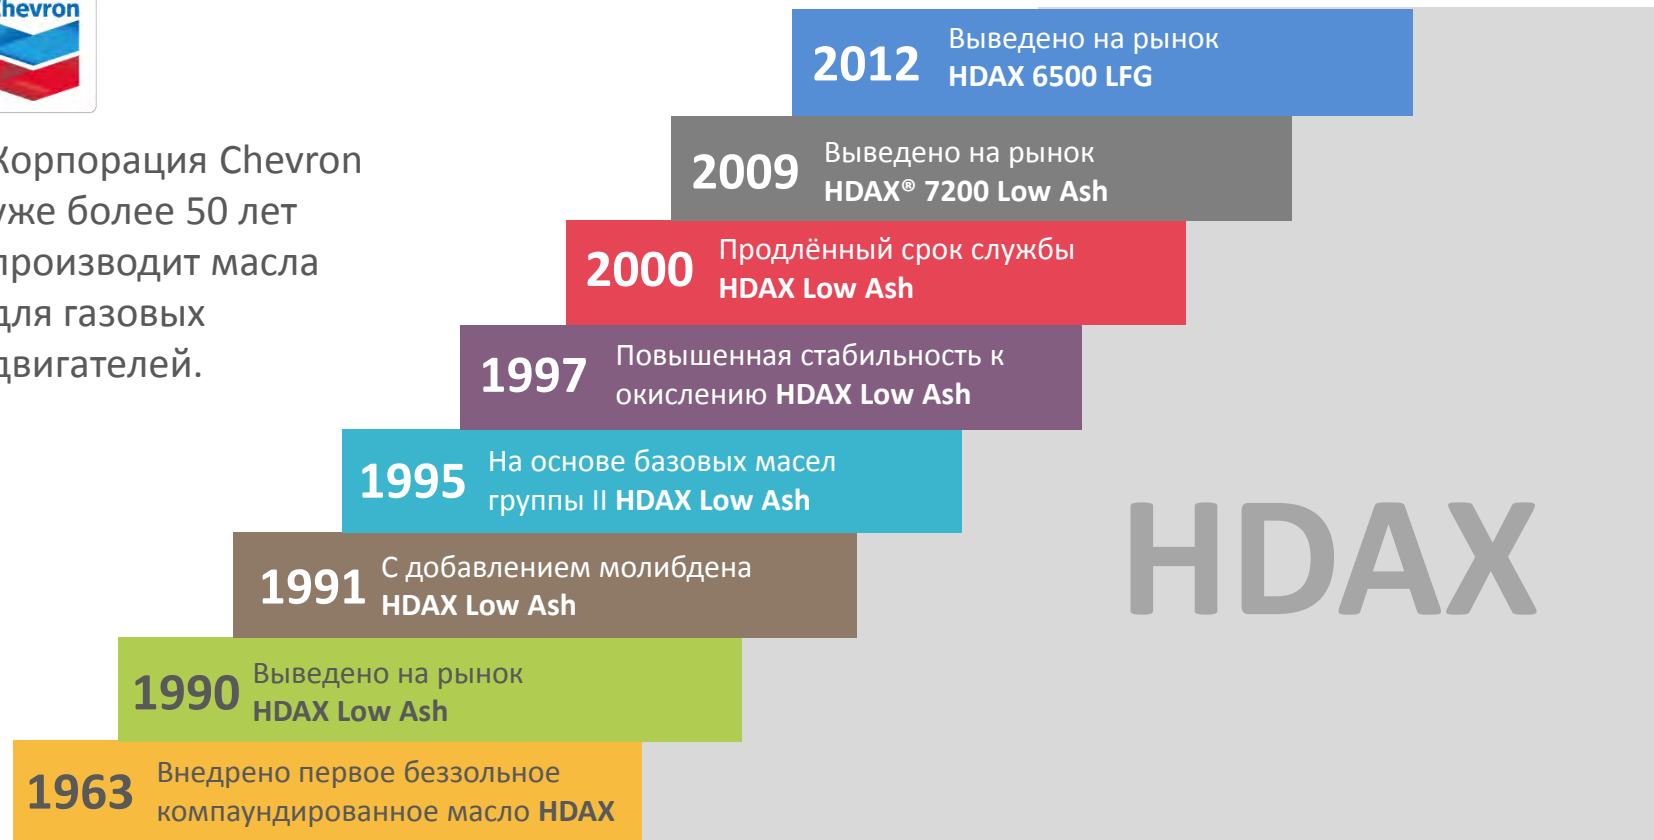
hevron

орпорация Chevron же более 50 лет роизводит масла ля газовых вигателей.

2012 Выведено на рынок HDAX 6500 LFG

2009 Выведено на рынок HDAX® 7200 Low Ash

2000 Продлённый срок службы HDAX Low Ash

1997 Повышенная стабильность к окислению HDAX Low Ash

1995 На основе базовых масел группы II HDAX Low Ash

1991 С добавлением молибдена HDAX Low Ash

1990 Выведено на рынок HDAX Low Ash

1963 Внедрено первое беззольное компаундированное масло HDAX

HDAX